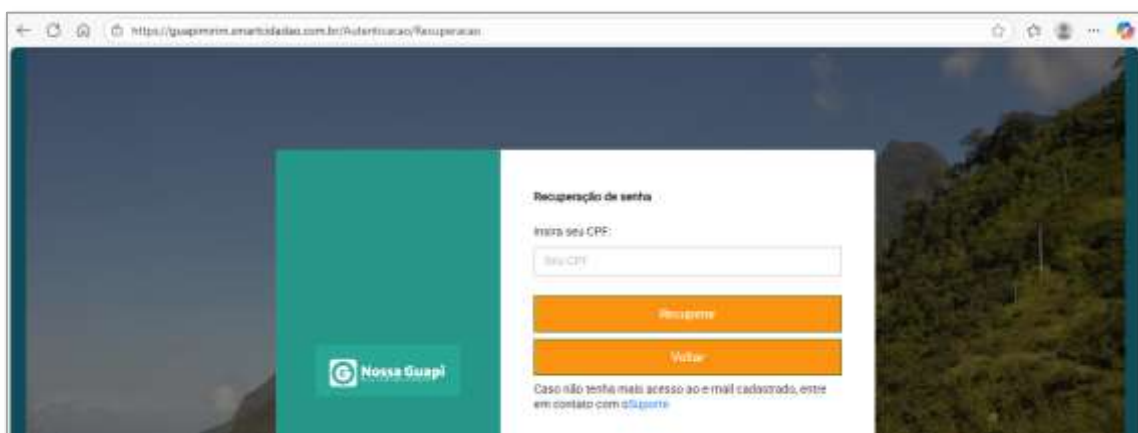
https://guapimirim.smartcidadao.com.br/Autenticacao/Recuperacao

Nossa Guapi

Recuperação de senha

Insira seu CPF:

Seu CPF

Recuperar

Voltar

Caso não tenha mais acesso ao e-mail cadastrado, entre em contato com o Suporte